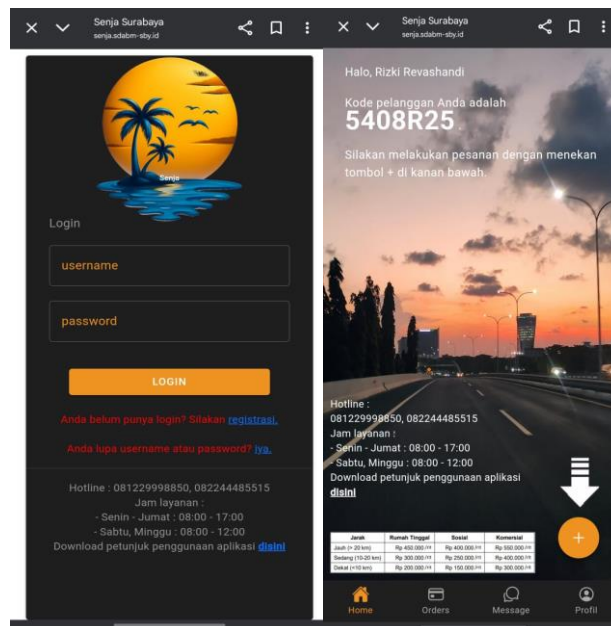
Senja Surabaya
senja.sdabm-sby.id

Senja

Login

username

password

LOGIN

Anda belum punya login? Silakan registrasi.

Anda lupa username atau password? iya.

Hotline : 081229998850, 082244485515
Jam layanan :
- Senin - Jumat : 08:00 - 17:00
- Sabtu, Minggu : 08:00 - 12:00
Download petunjuk penggunaan aplikasi disini

Senja Surabaya
senja.sdabm-sby.id

Halo, Rizki Revashandi

Kode pelanggan Anda adalah
5408R25

Silakan melakukan pesanan dengan menekan tombol + di kanan bawah.

Hotline :
081229998850, 082244485515
Jam layanan :
- Senin - Jumat : 08:00 - 17:00
- Sabtu, Minggu : 08:00 - 12:00
Download petunjuk penggunaan aplikasi
disini

| Jarak | Rumah Tinggal | Sosial | Komersial |
|---|---|---|---|
| Jauh (> 20 km) | Rp 450.000 /rit | Rp 400.000 /rit | Rp 550.000 /rit |
| Sedang (10-20 km) | Rp 300.000 /rit | Rp 250.000 /rit | Rp 400.000 /rit |
| Dekat (<10 km) | Rp 200.000 /rit | Rp 150.000 /rit | Rp 300.000 /rit |

+

Home
Orders
Message
Profil